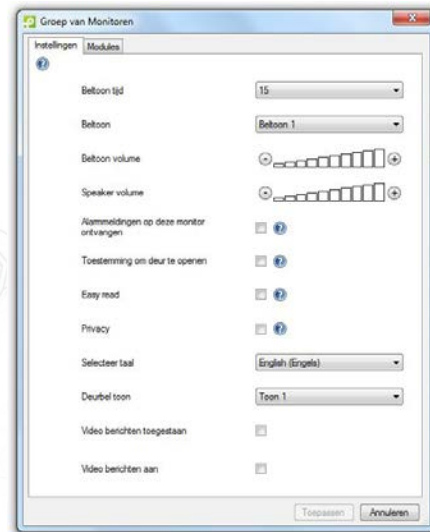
Groep van Monitoren

Instellingen | Modules

Beltoon tijd | 15

Beltoon | Beltoon 1

Beltoon volume

Speaker volume

Alarmmeldingen op deze monitor ontvangen

Toestemming om deur te openen

Easy read

Privacy

Selecteer taal | English (Engels)

Deurbel toon | Toon 1

Video berichten toegestaan

Video berichten aan

Toepassen | Annuleren